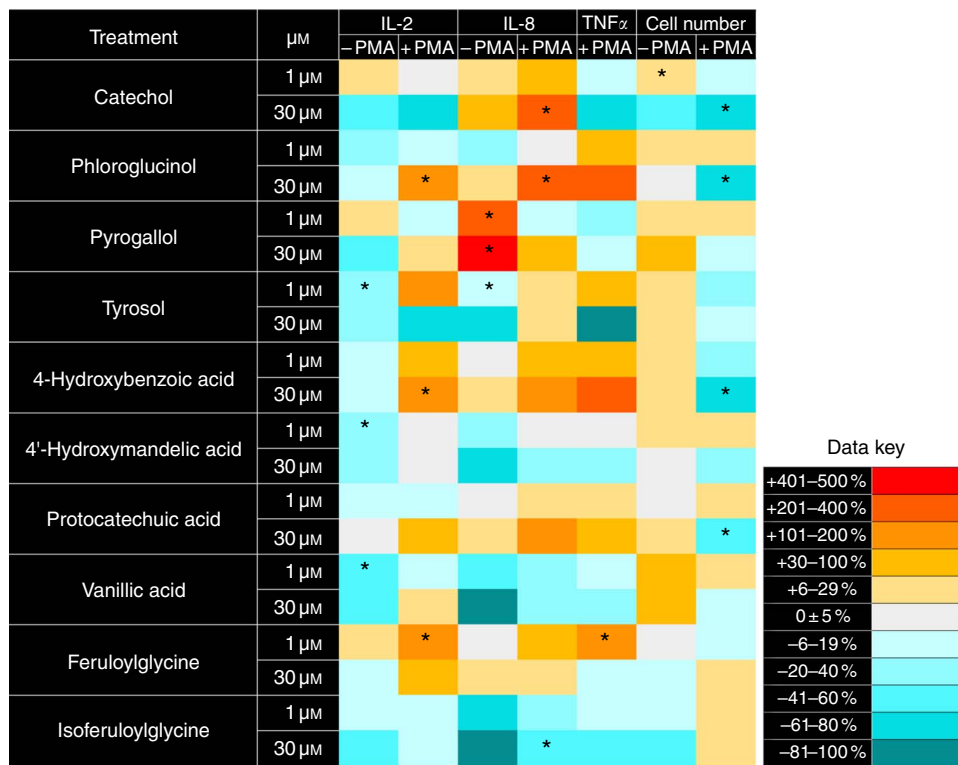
| Treatment | μM | IL-2 −PMA | IL-2 +PMA | IL-8 −PMA | IL-8 +PMA | TNFα +PMA | Cell number −PMA | Cell number +PMA |
|---|---|---|---|---|---|---|---|---|
| Catechol | 1 μM | | | | | | * | |
| | 30 μM | | | | * | | | * |
| Phloroglucinol | 1 μM | | | | | | | |
| | 30 μM | | * | | * | | | * |
| Pyrogallol | 1 μM | | | * | | | | |
| | 30 μM | | | * | | | | |
| Tyrosol | 1 μM | * | | * | | | | |
| | 30 μM | | | | | | | |
| 4-Hydroxybenzoic acid | 1 μM | | | | | | | |
| | 30 μM | | * | | | | | * |
| 4'-Hydroxymandelic acid | 1 μM | * | | | | | | |
| | 30 μM | | | | | | | |
| Protocatechuic acid | 1 μM | | | | | | | |
| | 30 μM | | | | | | | * |
| Vanillic acid | 1 μM | * | | | | | | |
| | 30 μM | | | | | | | |
| Feruloylglycine | 1 μM | | * | | | * | | |
| | 30 μM | | | | | | | |
| Isoferuloylglycine | 1 μM | | | | | | | |
| | 30 μM | | | | * | | | |

Data key
+401–500 %
+201–400 %
+101–200 %
+30–100 %
+6–29 %
0 ± 5 %
−6–19 %
−20–40 %
−41–60 %
−61–80 %
−81–100 %